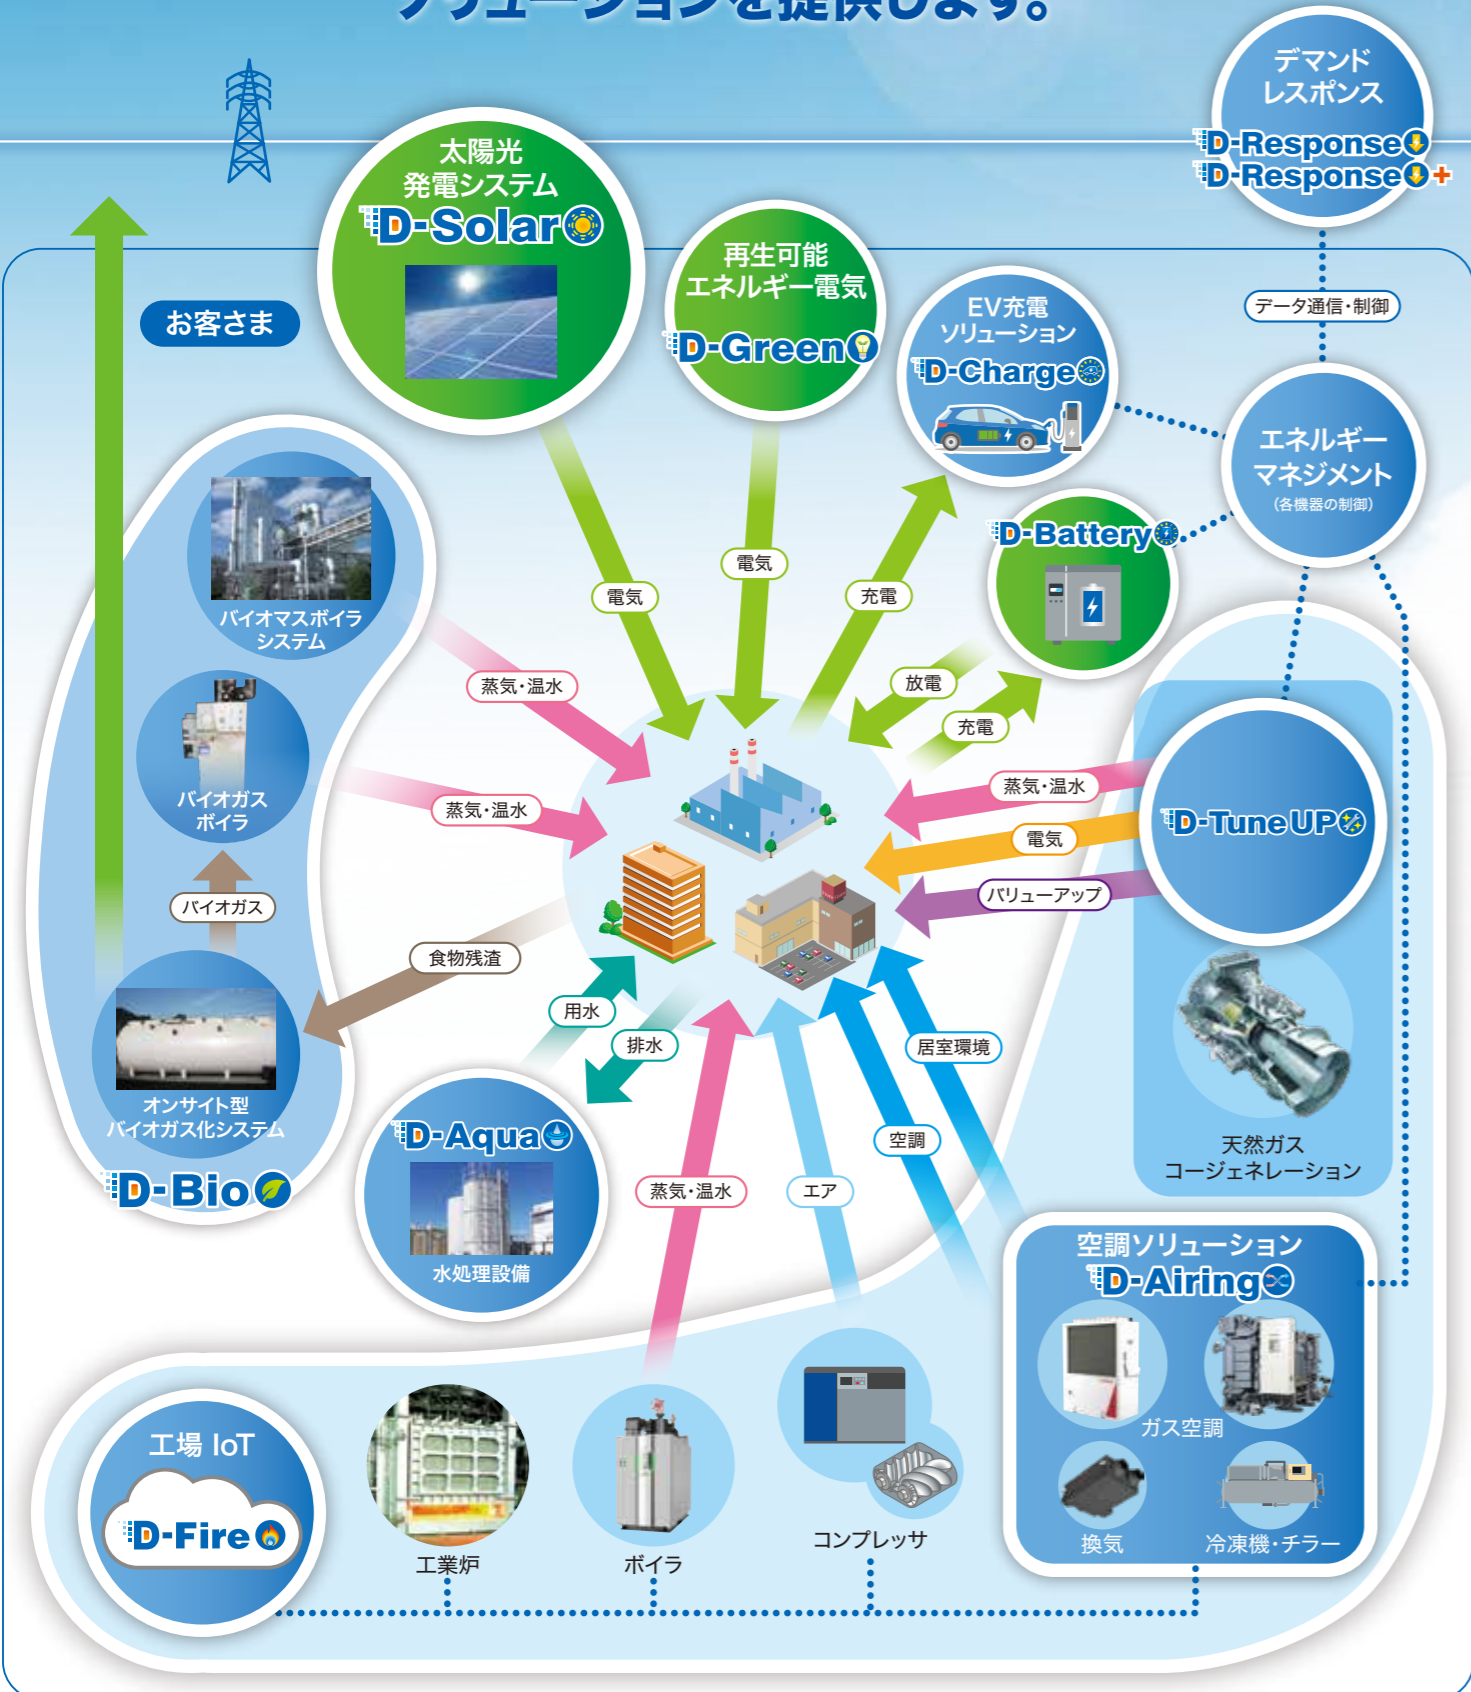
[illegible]ソリューションを提供します。

デマンドレスポンス
D-Response
D-Response+

太陽光発電システム
D-Solar

再生可能エネルギー電気
D-Green

EV充電ソリューション
D-Charge

データ通信・制御

エネルギーマネジメント
(各機器の制御)

お客さま

D-Battery

バイオマスボイラシステム

電気
電気
充電
放電
充電

蒸気・温水
蒸気・温水

バイオガスボイラ

バイオガス

食物残渣

蒸気・温水
電気
バリューアップ

D-TuneUP

用水
排水

オンサイト型バイオガス化システム
D-Bio

D-Aqua
水処理設備

居室環境
空調
蒸気・温水
エア

天然ガスコージェネレーション

空調ソリューション
D-Airing
ガス空調
換気
冷凍機・チラー

工場 IoT
D-Fire

工業炉
ボイラ
コンプレッサ